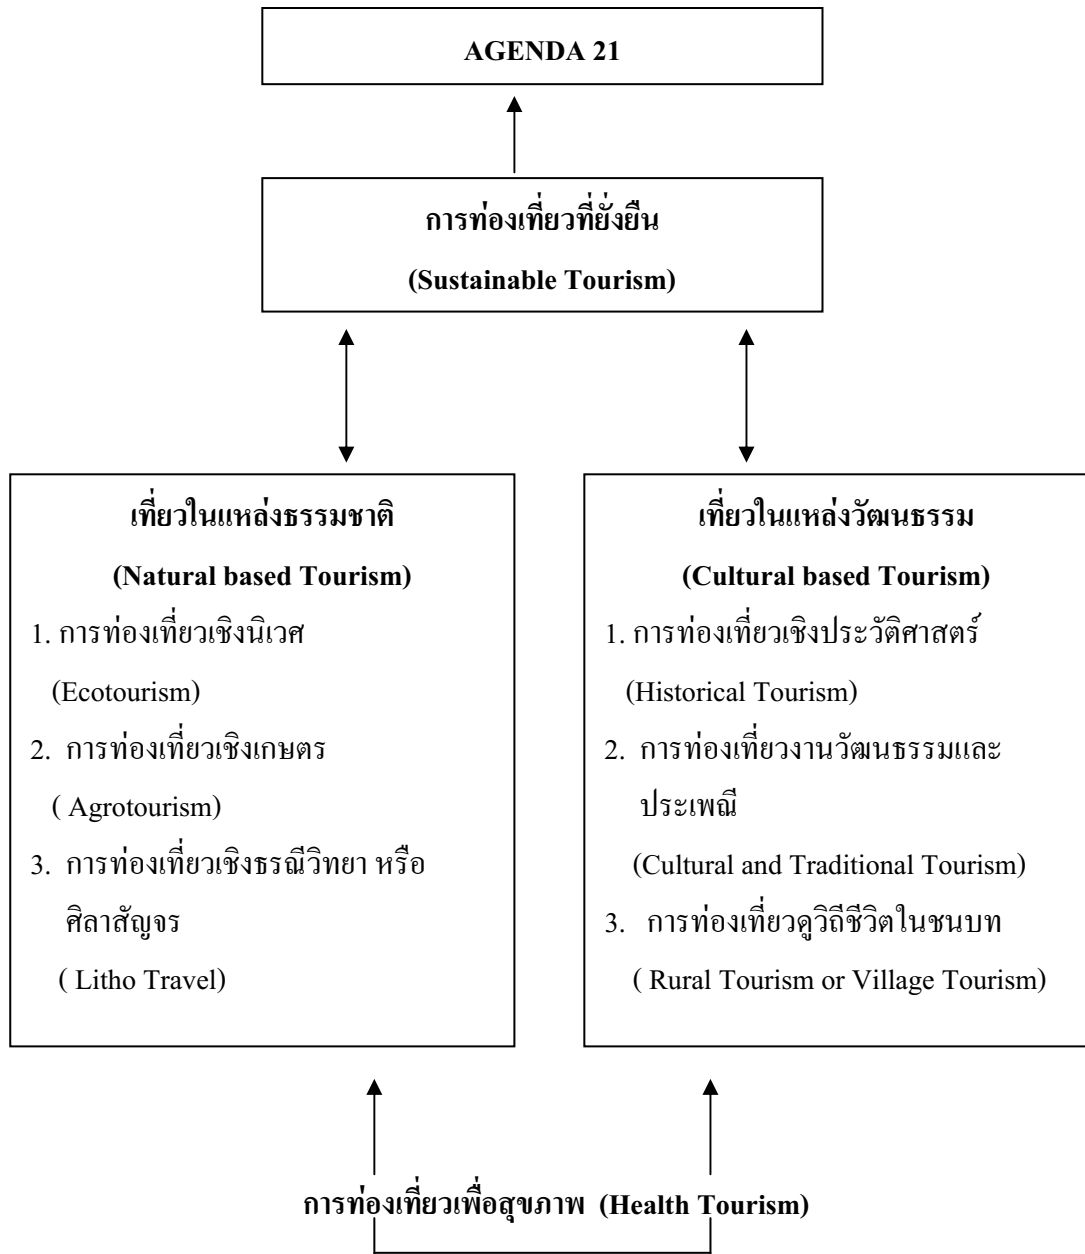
AGENDA 21

การท่องเที่ยวที่ยั่งยืน

(Sustainable Tourism)

เที่ยวในแหล่งธรรมชาติ

(Natural based Tourism)

1. การท่องเที่ยวเชิงนิเวศ (Ecotourism)

2. การท่องเที่ยวเชิงเกษตร ( Agrotourism)

3. การท่องเที่ยวเชิงธรณีวิทยา หรือ ศิลาสัญจร ( Litho Travel)

เที่ยวในแหล่งวัฒนธรรม

(Cultural based Tourism)

1. การท่องเที่ยวเชิงประวัติศาสตร์ (Historical Tourism)

2. การท่องเที่ยวงานวัฒนธรรมและประเพณี (Cultural and Traditional Tourism)

3. การท่องเที่ยวดูวิถีชีวิตในชนบท ( Rural Tourism or Village Tourism)

การท่องเที่ยวเพื่อสุขภาพ (Health Tourism)